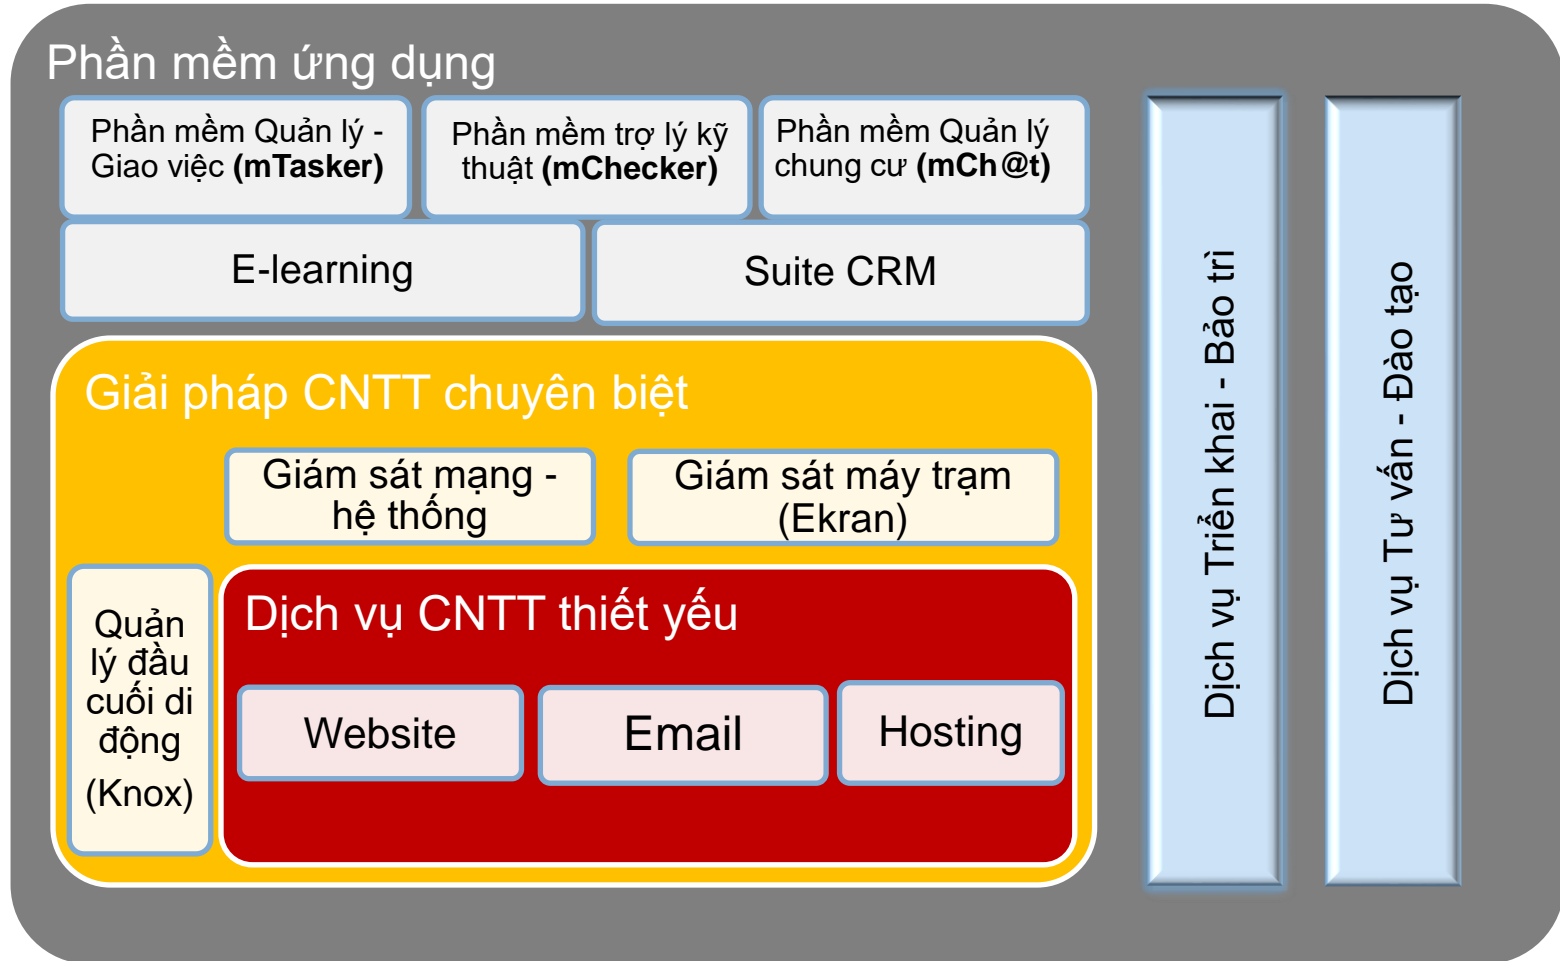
Phần mềm ứng dụng

Phần mềm Quản lý - Giao việc **(mTasker)**

Phần mềm trợ lý kỹ thuật **(mChecker)**

Phần mềm Quản lý chung cư **(mCh@t)**

E-learning

Suite CRM

Giải pháp CNTT chuyên biệt

Giám sát mạng - hệ thống

Giám sát máy trạm (Ekran)

Quản lý đầu cuối di động (Knox)

Dịch vụ CNTT thiết yếu

Website

Email

Hosting

Dịch vụ Triển khai - Bảo trì

Dịch vụ Tư vấn - Đào tạo